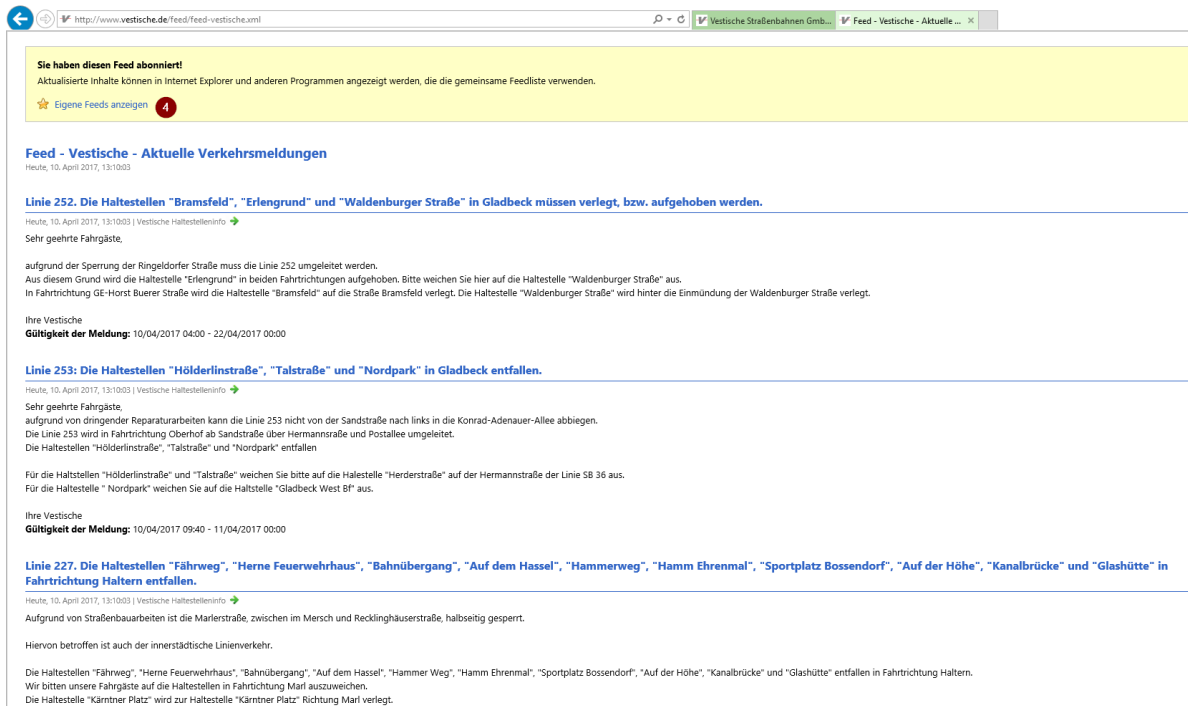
http://www.vestische.de/feed/feed-vestische.xml

Vestische Straßenbahnen Gmb...
Feed - Vestische - Aktuelle ...

Sie haben diesen Feed abonniert!
Aktualisierte Inhalte können in Internet Explorer und anderen Programmen angezeigt werden, die die gemeinsame Feedliste verwenden.

Eigene Feeds anzeigen 4

Feed - Vestische - Aktuelle Verkehrsmeldungen
Heute, 10. April 2017, 13:10:03

Linie 252. Die Haltestellen "Bramsfeld", "Erlengrund" und "Waldenburger Straße" in Gladbeck müssen verlegt, bzw. aufgehoben werden.
Heute, 10. April 2017, 13:10:03 | Vestische Haltestelleninfo

Sehr geehrte Fahrgäste,

aufgrund der Sperrung der Ringeldorfer Straße muss die Linie 252 umgeleitet werden.
Aus diesem Grund wird die Haltestelle "Erlengrund" in beiden Fahrtrichtungen aufgehoben. Bitte weichen Sie hier auf die Haltestelle "Waldenburger Straße" aus.
In Fahrtrichtung GE-Horst Buerer Straße wird die Haltestelle "Bramsfeld" auf die Straße Bramsfeld verlegt. Die Haltestelle "Waldenburger Straße" wird hinter die Einmündung der Waldenburger Straße verlegt.

Ihre Vestische
Gültigkeit der Meldung: 10/04/2017 04:00 - 22/04/2017 00:00

Linie 253: Die Haltestellen "Hölderlinstraße", "Talstraße" und "Nordpark" in Gladbeck entfallen.
Heute, 10. April 2017, 13:10:03 | Vestische Haltestelleninfo

Sehr geehrte Fahrgäste,
aufgrund von dringender Reparaturarbeiten kann die Linie 253 nicht von der Sandstraße nach links in die Konrad-Adenauer-Allee abbiegen.
Die Linie 253 wird in Fahrtrichtung Oberhof ab Sandstraße über Hermannsraße und Postallee umgeleitet.
Die Haltestellen "Hölderlinstraße", "Talstraße" und "Nordpark" entfallen

Für die Haltstellen "Hölderlinstraße" und "Talstraße" weichen Sie bitte auf die Halestelle "Herderstraße" auf der Hermannstraße der Linie SB 36 aus.
Für die Haltestelle " Nordpark" weichen Sie auf die Haltstelle "Gladbeck West Bf" aus.

Ihre Vestische
Gültigkeit der Meldung: 10/04/2017 09:40 - 11/04/2017 00:00

Linie 227. Die Haltestellen "Fährweg", "Herne Feuerwehrhaus", "Bahnübergang", "Auf dem Hassel", "Hammerweg", "Hamm Ehrenmal", "Sportplatz Bossendorf", "Auf der Höhe", "Kanalbrücke" und "Glashütte" in Fahrtrichtung Haltern entfallen.
Heute, 10. April 2017, 13:10:03 | Vestische Haltestelleninfo

Aufgrund von Straßenbauarbeiten ist die Marlerstraße, zwischen im Mersch und Recklinghäuserstraße, halbseitig gesperrt.

Hiervon betroffen ist auch der innerstädtische Linienverkehr.

Die Haltestellen "Fährweg", "Herne Feuerwehrhaus", "Bahnübergang", "Auf dem Hassel", "Hammer Weg", "Hamm Ehrenmal", "Sportplatz Bossendorf", "Auf der Höhe", "Kanalbrücke" und "Glashütte" entfallen in Fahrtrichtung Haltern.
Wir bitten unsere Fahrgäste auf die Haltestellen in Fahrtichtung Marl auszuweichen.
Die Haltestelle "Kärntner Platz" wird zur Haltestelle "Kärntner Platz" Richtung Marl verlegt.